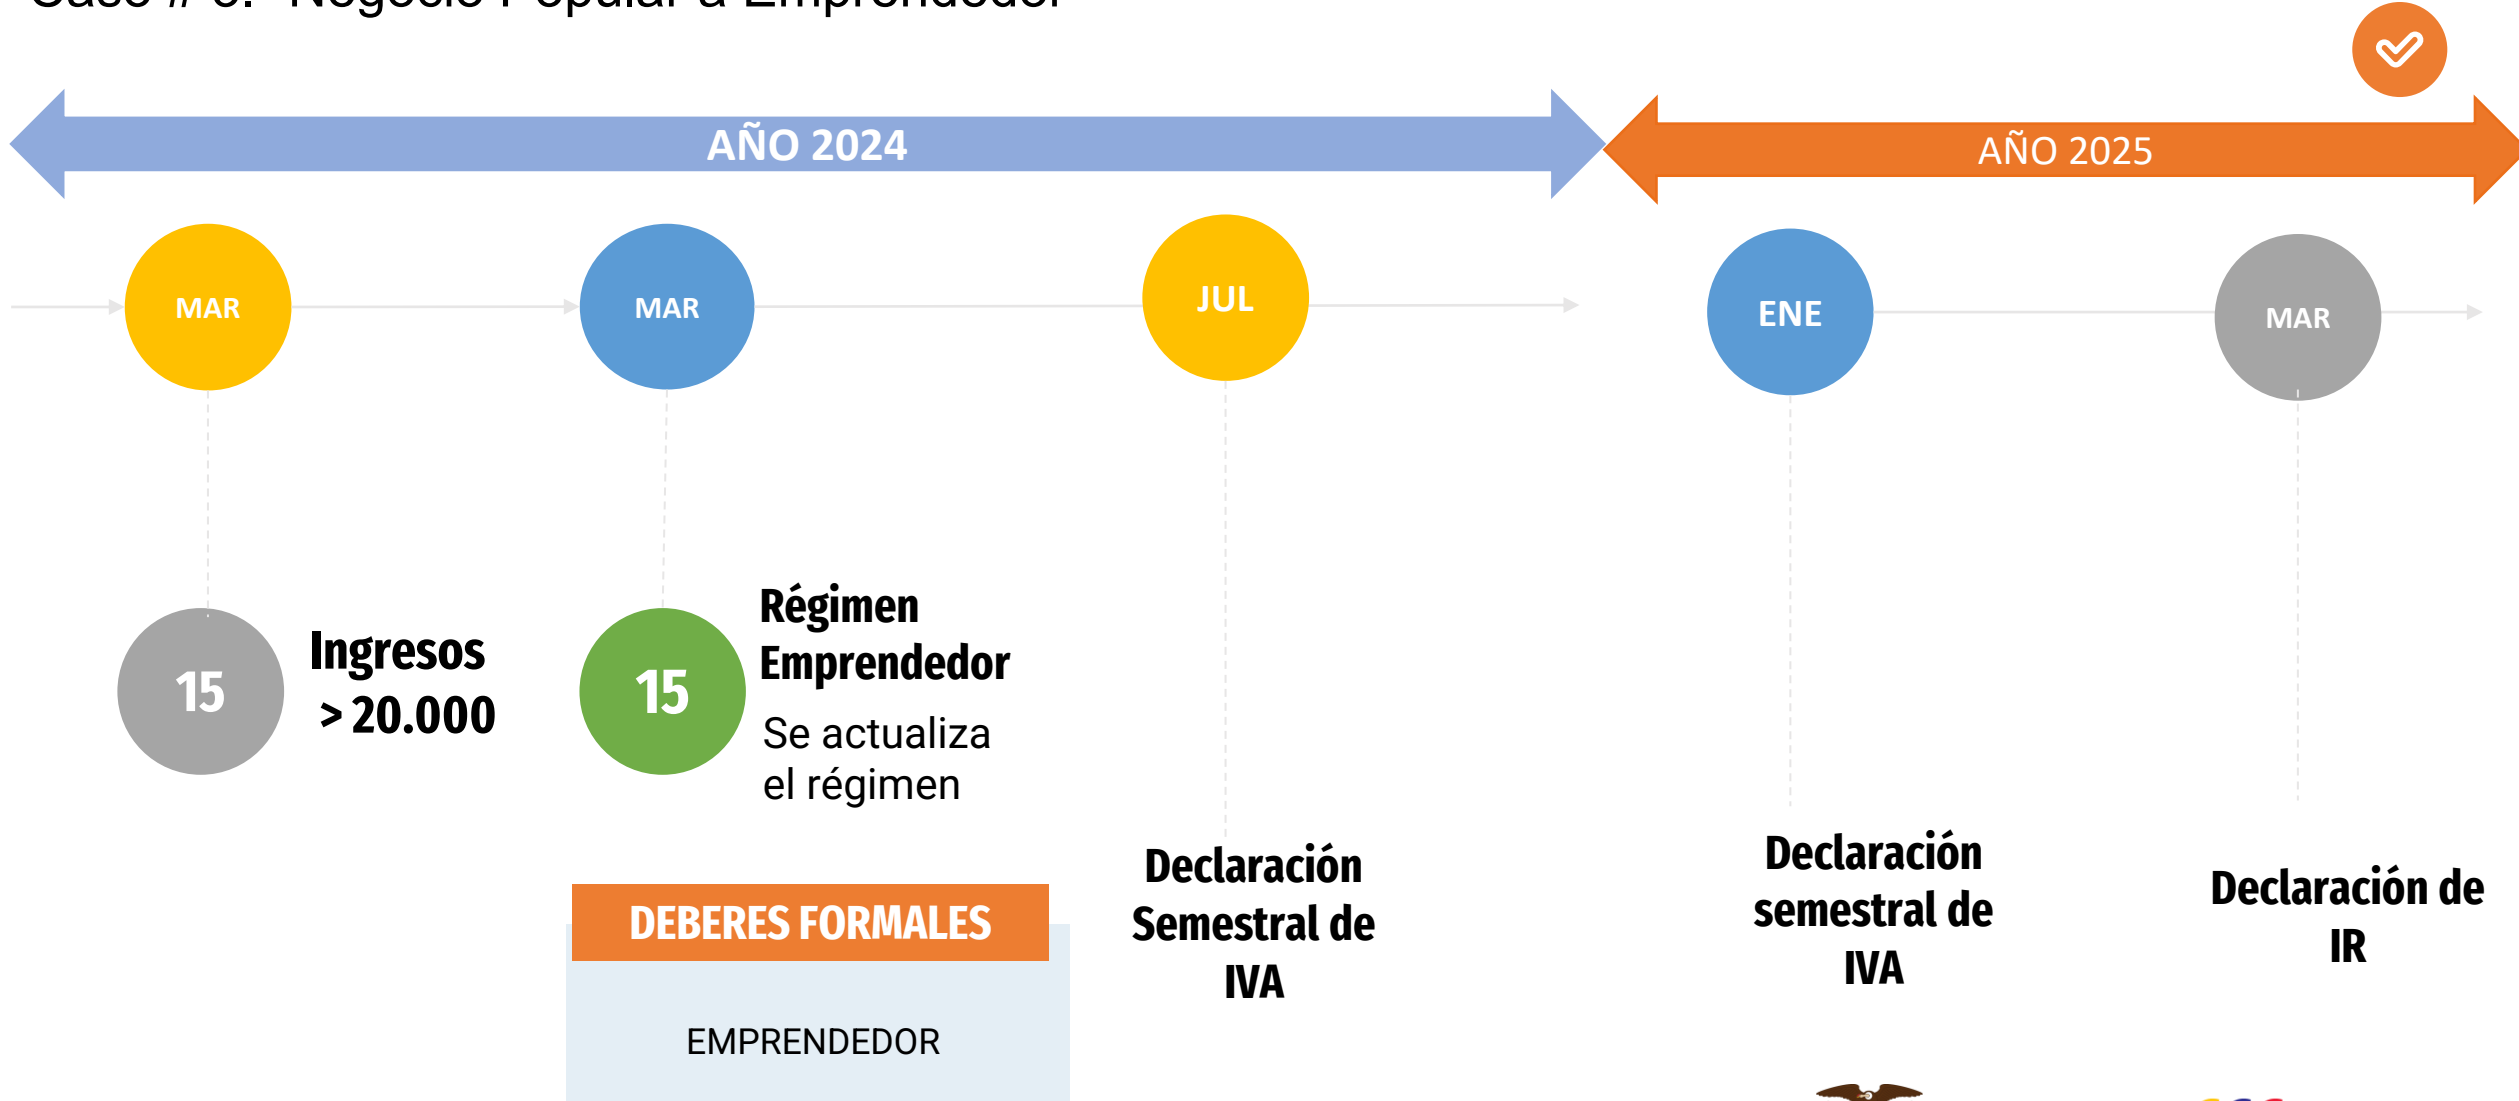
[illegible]

AÑO 2024

AÑO 2025

MAR

MAR

JUL

ENE

MAR

15

Ingresos > 20.000

15

Régimen Emprendedor

Se actualiza el régimen

DEBERES FORMALES

EMPRENDEDOR

Declaración Semestral de IVA

Declaración semestral de IVA

Declaración de IR